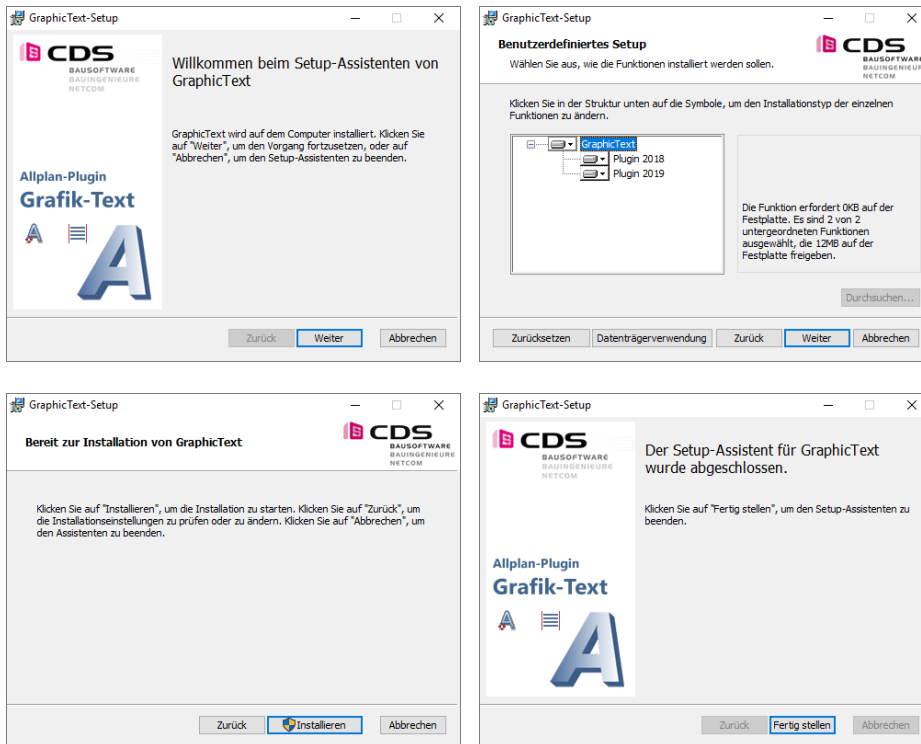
GraphicText-Setup

CDS
BAUSOFTWARE
BAUINGENIEURE
NETCOM

Allplan-Plugin
Grafik-Text

Willkommen beim Setup-Assistenten von GraphicText

GraphicText wird auf dem Computer installiert. Klicken Sie auf "Weiter", um den Vorgang fortzusetzen, oder auf "Abbrechen", um den Setup-Assistenten zu beenden.

Zurück | Weiter | Abbrechen

GraphicText-Setup

Benutzerdefiniertes Setup
Wählen Sie aus, wie die Funktionen installiert werden sollen.

CDS
BAUSOFTWARE
BAUINGENIEURE
NETCOM

Klicken Sie in der Struktur unten auf die Symbole, um den Installationstyp der einzelnen Funktionen zu ändern.

GraphicText
Plugin 2018
Plugin 2019

Die Funktion erfordert 0KB auf der Festplatte. Es sind 2 von 2 untergeordneten Funktionen ausgewählt, die 12MB auf der Festplatte freigeben.

Durchsuchen...

Zurücksetzen | Datenträgerverwendung | Zurück | Weiter | Abbrechen

GraphicText-Setup

Bereit zur Installation von GraphicText

CDS
BAUSOFTWARE
BAUINGENIEURE
NETCOM

Klicken Sie auf "Installieren", um die Installation zu starten. Klicken Sie auf "Zurück", um die Installationseinstellungen zu prüfen oder zu ändern. Klicken Sie auf "Abbrechen", um den Assistenten zu beenden.

Zurück | Installieren | Abbrechen

GraphicText-Setup

CDS
BAUSOFTWARE
BAUINGENIEURE
NETCOM

Allplan-Plugin
Grafik-Text

Der Setup-Assistent für GraphicText wurde abgeschlossen.

Klicken Sie auf "Fertig stellen", um den Setup-Assistenten zu beenden.

Zurück | Fertig stellen | Abbrechen